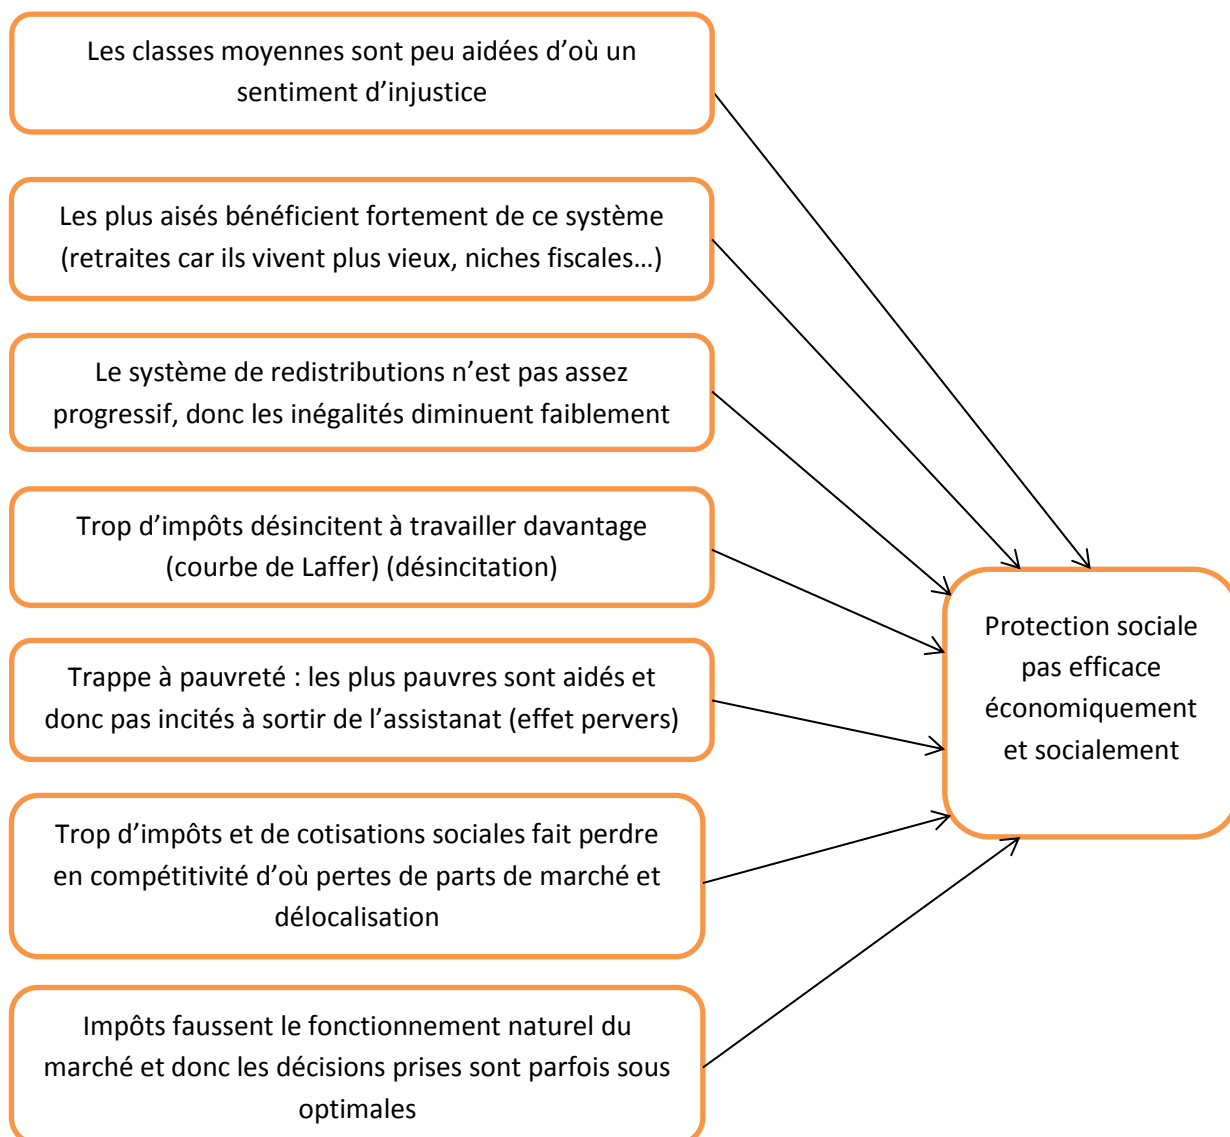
Les classes moyennes sont peu aidées d'où un sentiment d'injustice

Les plus aisés bénéficient fortement de ce système (retraites car ils vivent plus vieux, niches fiscales…)

Le système de redistributions n'est pas assez progressif, donc les inégalités diminuent faiblement

Trop d'impôts désincitent à travailler davantage (courbe de Laffer) (désincitation)

Trappe à pauvreté : les plus pauvres sont aidés et donc pas incités à sortir de l'assistanat (effet pervers)

Trop d'impôts et de cotisations sociales fait perdre en compétitivité d'où pertes de parts de marché et délocalisation

Impôts faussent le fonctionnement naturel du marché et donc les décisions prises sont parfois sous optimales

Protection sociale pas efficace économiquement et socialement